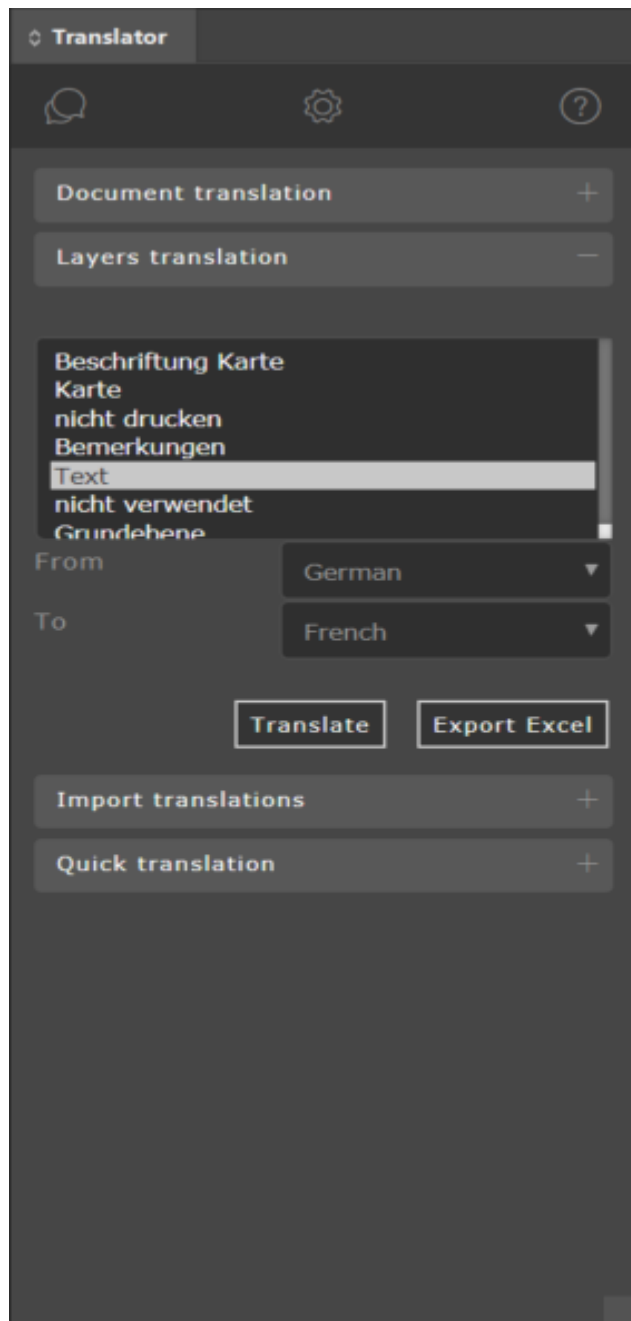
Translator

Document translation +

Layers translation −

Beschriftung Karte
Karte
nicht drucken
Bemerkungen
Text
nicht verwendet
Grundebene

From German

To French

Translate Export Excel

Import translations +

Quick translation +